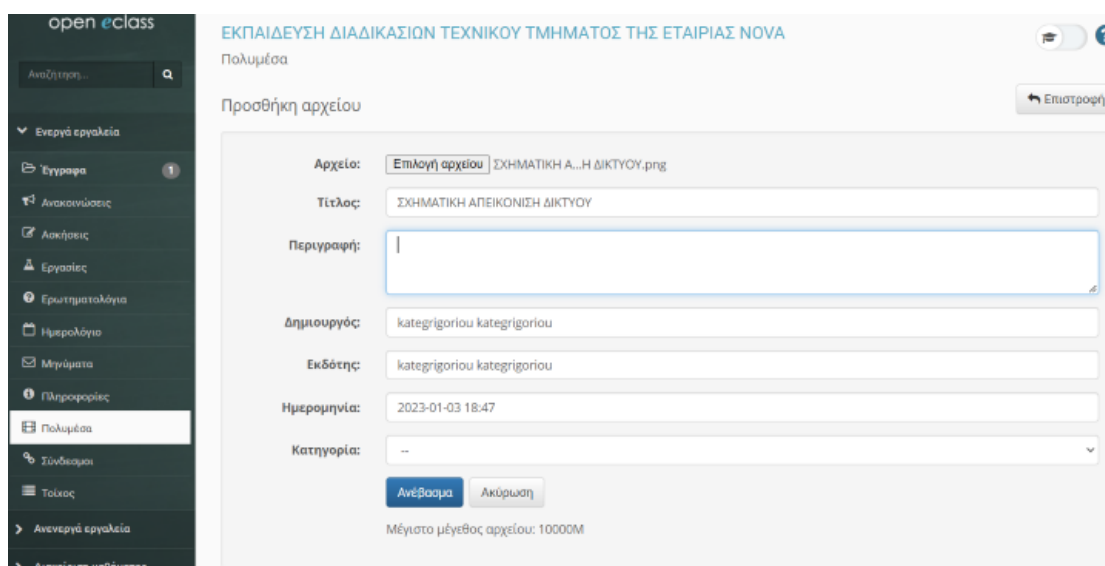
open eclass

Αναζήτηση...

Ενεργά εργαλεία

Έγγραφα 1

Ανακοινώσεις

Ασκήσεις

Εργασίες

Ερωτηματολόγια

Ημερολόγιο

Μηνύματα

Πληροφορίες

Πολυμέσα

Σύνδεσμοι

Τοίχος

Ανενεργά εργαλεία

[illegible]

ΕΚΠΑΙΔΕΥΣΗ ΔΙΑΔΙΚΑΣΙΩΝ ΤΕΧΝΙΚΟΥ ΤΜΗΜΑΤΟΣ ΤΗΣ ΕΤΑΙΡΙΑΣ NOVA

Πολυμέσα

Προσθήκη αρχείου

Επιστροφή

Αρχείο: Επιλογή αρχείου ΣΧΗΜΑΤΙΚΗ Α...Η ΔΙΚΤΥΟΥ.png

Τίτλος: ΣΧΗΜΑΤΙΚΗ ΑΠΕΙΚΟΝΙΣΗ ΔΙΚΤΥΟΥ

Περιγραφή:

Δημιουργός: kategrigoriou kategrigoriou

Εκδότης: kategrigoriou kategrigoriou

Ημερομηνία: 2023-01-03 18:47

Κατηγορία: --

Ανέβασμα Ακύρωση

Μέγιστο μέγεθος αρχείου: 10000M